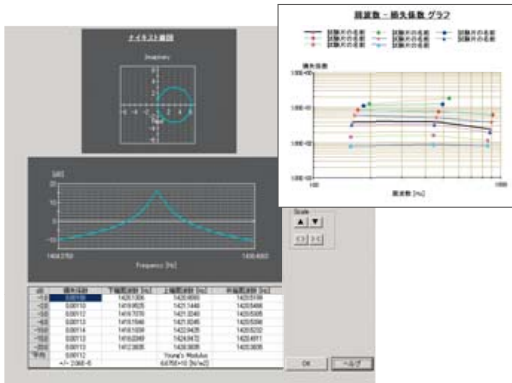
ナイキスト線図

Imaginary

[dB]
20
10
0
-10

1404.3750

Frequency [Hz]

1436.4063

Scale

| | 損失係数 | 下端周波数 [Hz] | 上端周波数 [Hz] | 共振周波数 [Hz] |
|---|---|---|---|---|
| -3 | 0.00116 | 1420.1305 | 1420.9590 | 1420.5199 |
| -10 | 0.00115 | 1419.9035 | 1421.1448 | 1420.5466 |
| -20 | 0.00112 | 1419.7070 | 1421.3240 | 1420.5305 |
| -30 | 0.00115 | 1419.5546 | 1421.5045 | 1420.5356 |
| -40 | 0.00114 | 1419.1658 | 1422.0435 | 1420.5232 |
| -50 | 0.00113 | 1418.2069 | 1424.0472 | 1420.4811 |
| -60 | 0.00112 | 1412.3855 | 1428.3605 | 1420.5093 |
| 平均 | 0.00112 | | | |
| | +/- 2.06E-6 | Young's Modulus 6.4760+10 [N/m2] | | |

OK
ヘルプ

周波数 - 損失係数 グラフ

試験片の名前
試験片の名前
試験片の名前
試験片の名前
試験片の名前
試験片の名前
試験片の名前
試験片の名前
試験片の名前
試験片の名前

損失係数
1.00E+00
1.00E-01
1.00E-02
1.00E-03

100
1000

周波数 [Hz]